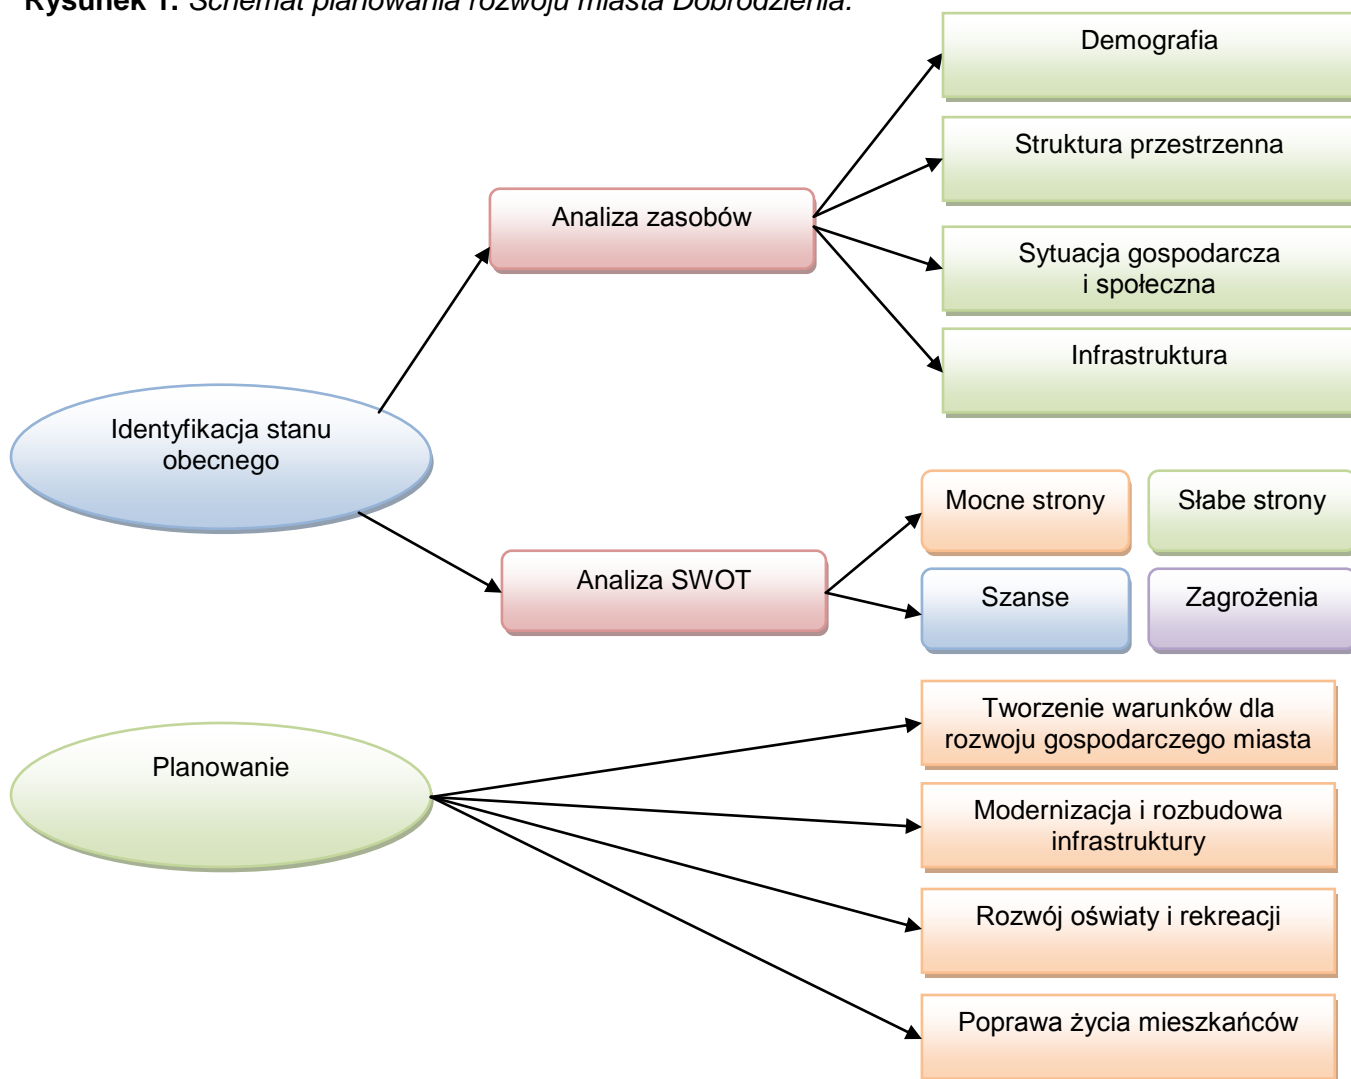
**Rysunek 1.** *Schemat planowania rozwoju miasta Dobrodzienia.*

Identyfikacja stanu obecnego

Analiza zasobów

Demografia

Struktura przestrzenna

Sytuacja gospodarcza i społeczna

Infrastruktura

Analiza SWOT

Mocne strony

Słabe strony

Szanse

Zagrożenia

Planowanie

Tworzenie warunków dla rozwoju gospodarczego miasta

Modernizacja i rozbudowa infrastruktury

Rozwój oświaty i rekreacji

Poprawa życia mieszkańców